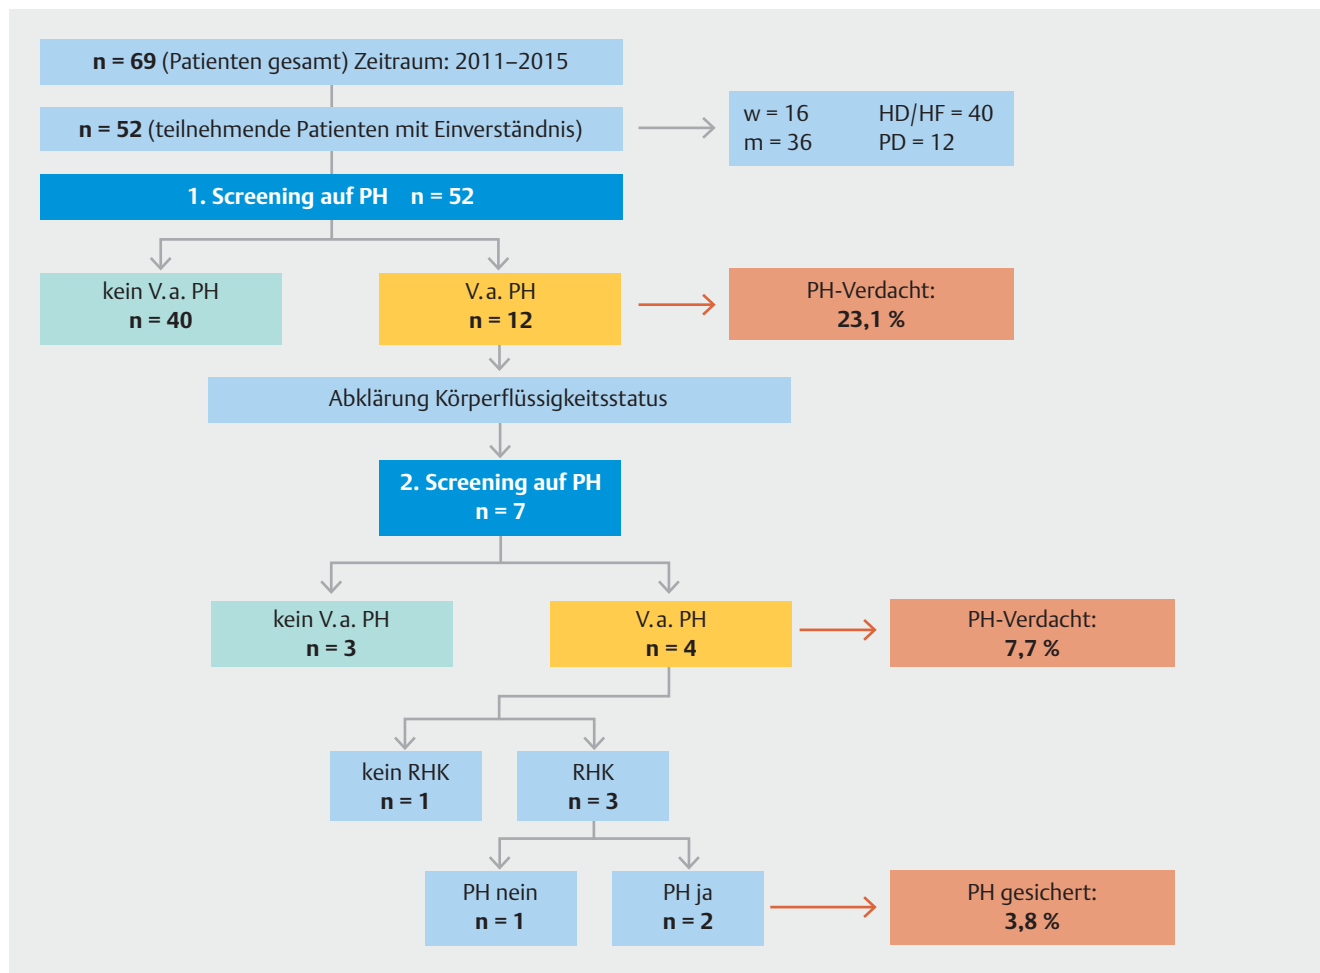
**n = 69** (Patienten gesamt) Zeitraum: 2011–2015

**n = 52** (teilnehmende Patienten mit Einverständnis)

w = 16
m = 36
HD/HF = 40
PD = 12

**1. Screening auf PH n = 52**

kein V. a. PH
**n = 40**

V. a. PH
**n = 12**

PH-Verdacht:
**23,1 %**

Abklärung Körperflüssigkeitsstatus

**2. Screening auf PH**
**n = 7**

kein V. a. PH
**n = 3**

V. a. PH
**n = 4**

PH-Verdacht:
**7,7 %**

kein RHK
**n = 1**

RHK
**n = 3**

PH nein
**n = 1**

PH ja
**n = 2**

PH gesichert:
**3,8 %**